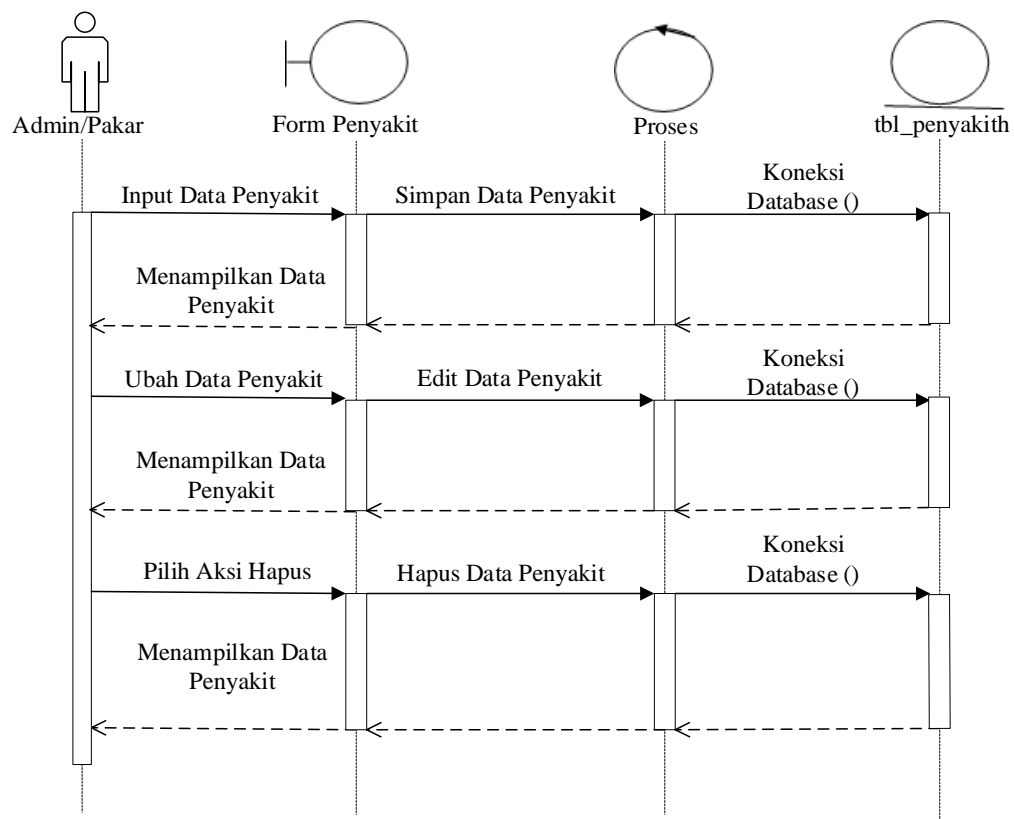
Admin/Pakar

Form Penyakit

Proses

tbl_penyakith

Input Data Penyakit

Simpan Data Penyakit

Koneksi Database ()

Menampilkan Data Penyakit

Ubah Data Penyakit

Edit Data Penyakit

Koneksi Database ()

Menampilkan Data Penyakit

Pilih Aksi Hapus

Hapus Data Penyakit

Koneksi Database ()

Menampilkan Data Penyakit